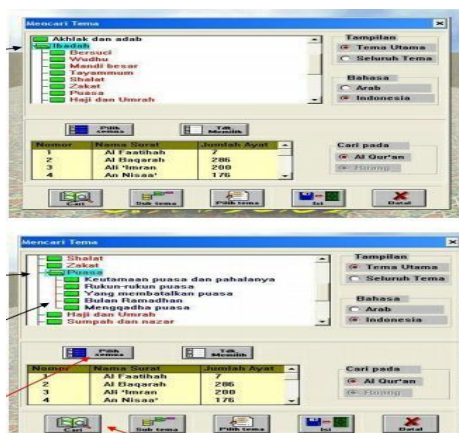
Mencari Tema

Akhlak dan adab
Ibadah
Bersuci
Wudhu
Mandi besar
Tayammum
Shalat
Zakat
Puasa
Haji dan Umrah

Tampilan
Tema Utama
Seluruh Tema

Bahasa
Arab
Indonesia

Pilih semua
Tdk Memilih

| Nomor | Nama Surat | Jumlah Ayat |
|---|---|---|
| 1 | Al Faatihah | 7 |
| 2 | Al Baqarah | 286 |
| 3 | Ali 'Imran | 200 |
| 4 | An Nisaa' | 176 |

Cari pada
Al Qur'an
Ruang

Cari
Sub tema
Pilih tema
Isi
Batal

Mencari Tema

Shalat
Zakat
Puasa
Keutamaan puasa dan pahalanya
Rukun-rukun puasa
Yang membatalkan puasa
Bulan Ramadhan
Menggadha puasa
Haji dan Umrah
Sumpah dan nazar

Tampilan
Tema Utama
Seluruh Tema

Bahasa
Arab
Indonesia

Pilih semua
Tdk Memilih

| Nomor | Nama Surat | Jumlah Ayat |
|---|---|---|
| 1 | Al Faatihah | 7 |
| 2 | Al Baqarah | 286 |
| 3 | Ali 'Imran | 200 |
| 4 | An Nisaa' | 176 |

Cari pada
Al Qur'an
Ruang

Cari
Sub tema
Pilih tema
Isi
Batal